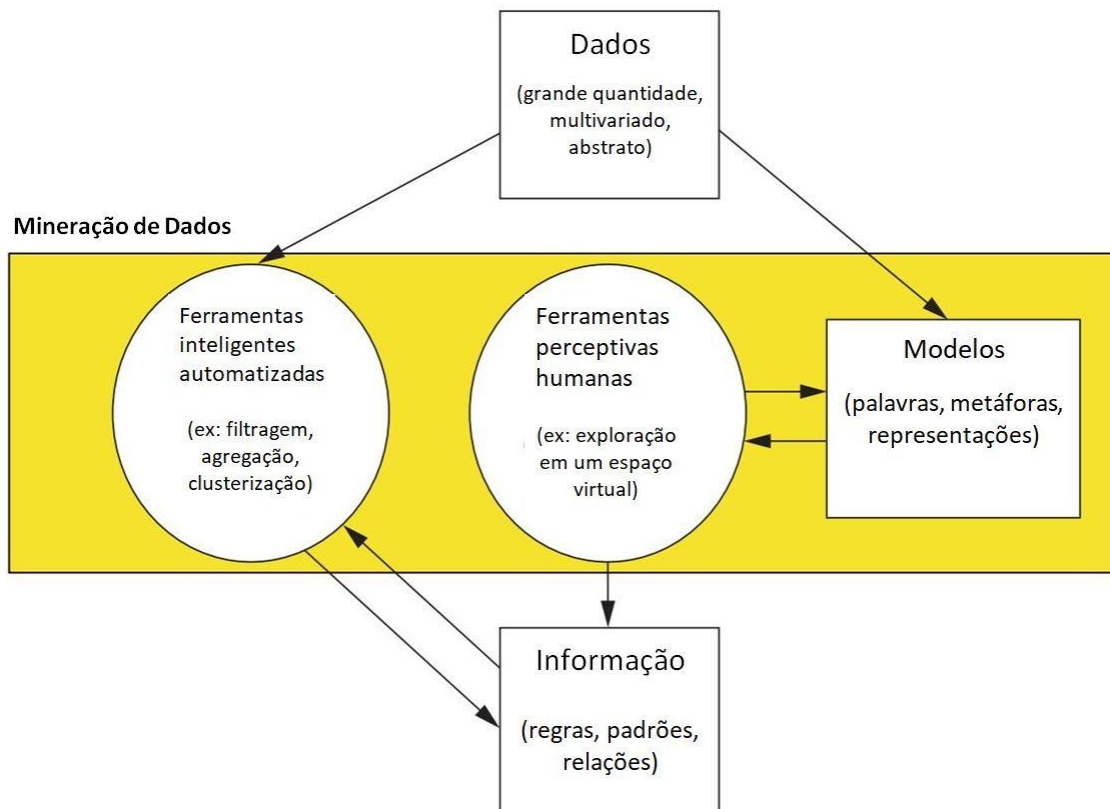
Dados

(grande quantidade, multivariado, abstrato)

Mineração de Dados

Ferramentas inteligentes automatizadas

(ex: filtragem, agregação, clusterização)

Ferramentas perceptivas humanas

(ex: exploração em um espaço virtual)

Modelos

(palavras, metáforas, representações)

Informação

(regras, padrões, relações)